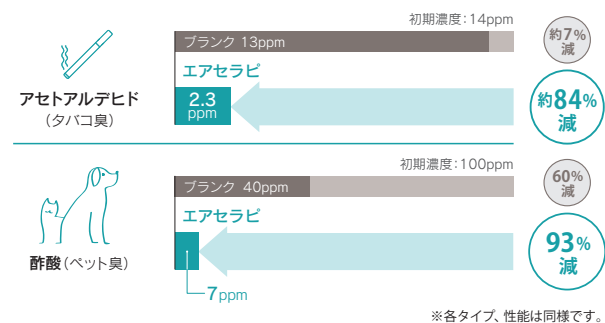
初期濃度：14ppm

ブランク 13ppm

約7%減

アセトアルデヒド
（タバコ臭）

エアセラピ

2.3 ppm

約84%減

初期濃度：100ppm

ブランク 40ppm

60%減

酢酸（ペット臭）

エアセラピ

93%減

7ppm

※各タイプ、性能は同様です。